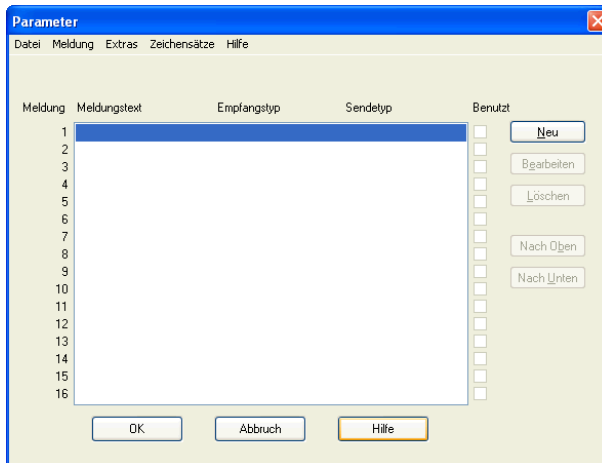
Parameter

Datei Meldung Extras Zeichensätze Hilfe

| Meldung | Meldungstext | Empfangstyp | Sendetyp | Benutzt |
|---|---|---|---|---|
| 1 | | | | |
| 2 | | | | |
| 3 | | | | |
| 4 | | | | |
| 5 | | | | |
| 6 | | | | |
| 7 | | | | |
| 8 | | | | |
| 9 | | | | |
| 10 | | | | |
| 11 | | | | |
| 12 | | | | |
| 13 | | | | |
| 14 | | | | |
| 15 | | | | |
| 16 | | | | |

Neu
Bearbeiten
Löschen
Nach Oben
Nach Unten

OK Abbruch Hilfe